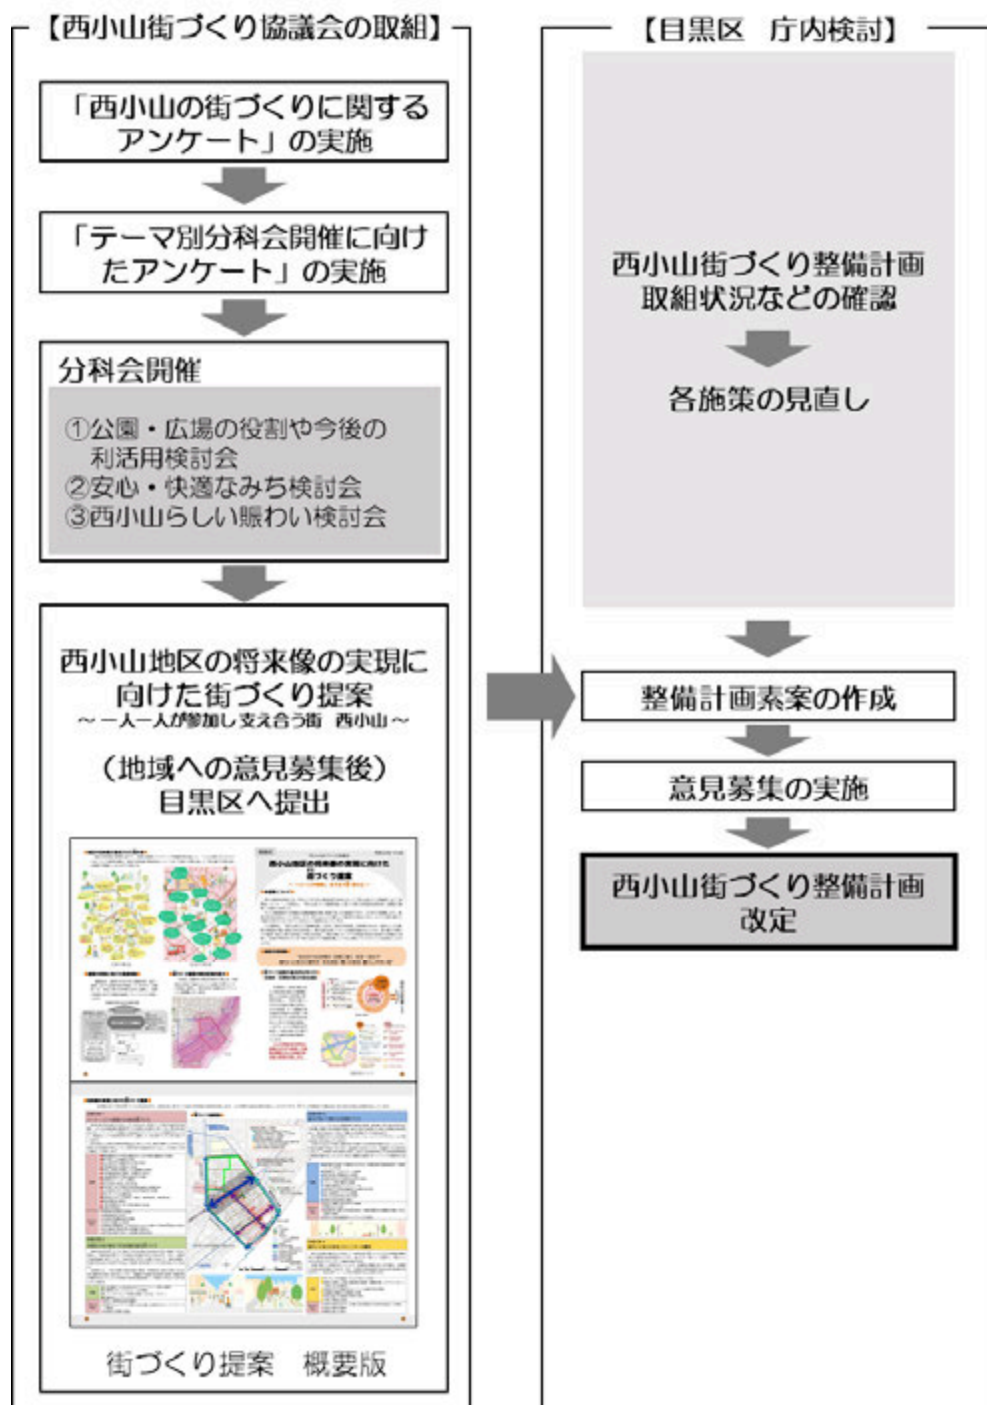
【西小山街づくり協議会の取組】

「西小山の街づくりに関するアンケート」の実施

「テーマ別分科会開催に向けたアンケート」の実施

分科会開催

①公園・広場の役割や今後の利活用検討会
②安心・快適なみち検討会
③西小山らしい賑わい検討会

西小山地区の将来像の実現に向けた街づくり提案
～一人一人が参加し支え合う街　西小山～

（地域への意見募集後）
目黒区へ提出

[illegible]

街づくり提案　概要版

【目黒区　庁内検討】

西小山街づくり整備計画
取組状況などの確認

各施策の見直し

整備計画素案の作成

意見募集の実施

西小山街づくり整備計画
改定